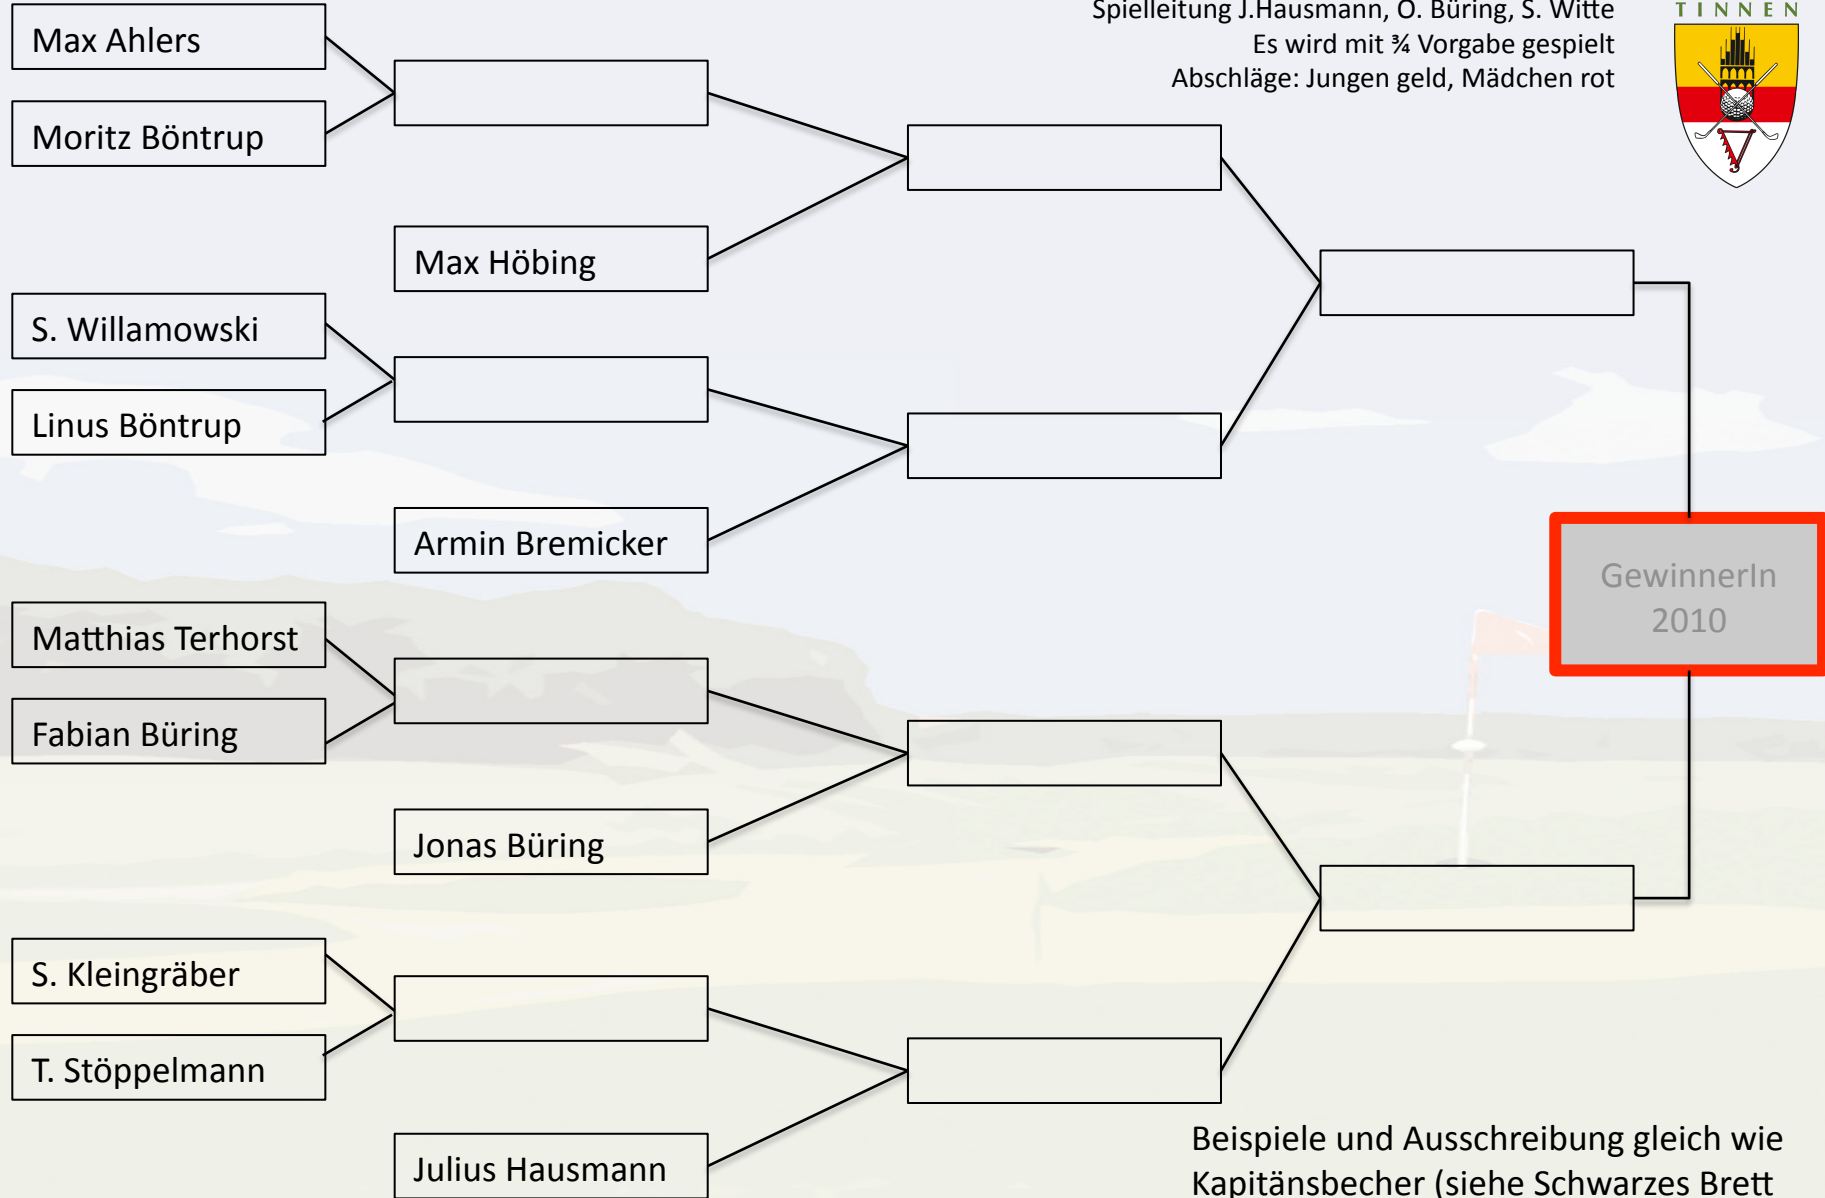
Spielleitung J.Hausmann, O. Büring, S. Witte
Es wird mit ¾ Vorgabe gespielt
Abschläge: Jungen geld, Mädchen rot

TINNEN

Max Ahlers
Moritz Böntrup
Max Höbing
S. Willamowski
Linus Böntrup
Armin Bremicker
Matthias Terhorst
Fabian Büring
Jonas Büring
S. Kleingräber
T. Stöppelmann
Julius Hausmann

GewinnerIn 2010

Beispiele und Ausschreibung gleich wie Kapitänsbecher (siehe Schwarzes Brett